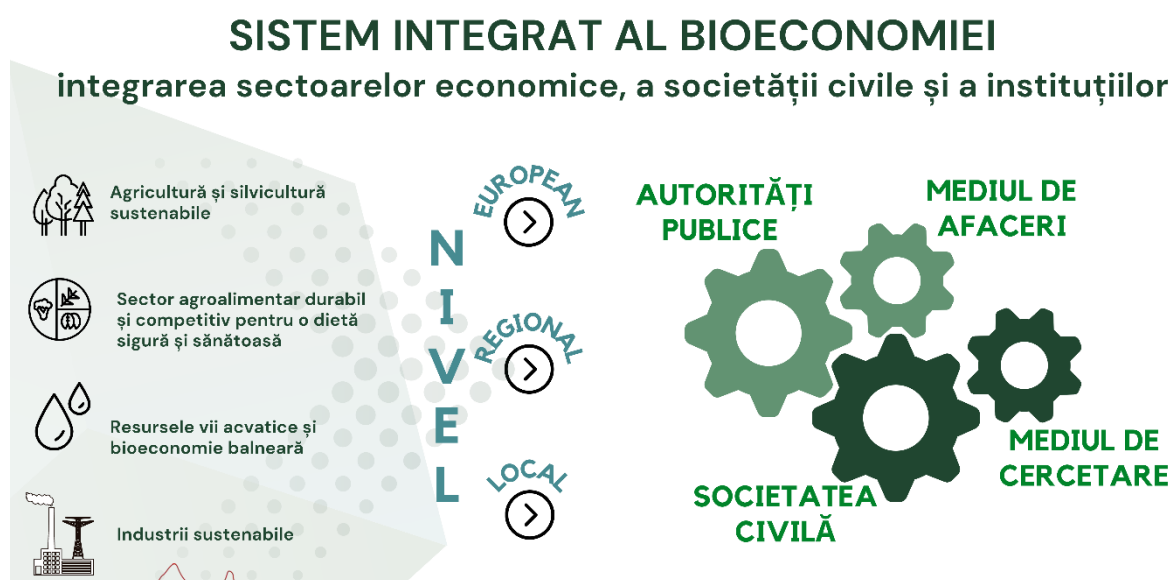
SISTEM INTEGRAT AL BIOECONOMIEI
integrarea sectoarelor economice, a societății civile și a instituțiilor

Agricultură și silvicultură sustenabile

Sector agroalimentar durabil și competitiv pentru o dietă sigură și sănătoasă

Resursele vii acvatice și bioeconomie balneară

Industrii sustenabile

NIVEL

EUROPEAN

REGIONAL

LOCAL

AUTORITĂȚI PUBLICE

MEDIUL DE AFACERI

MEDIUL DE CERCETARE

SOCIETATEA CIVILĂ